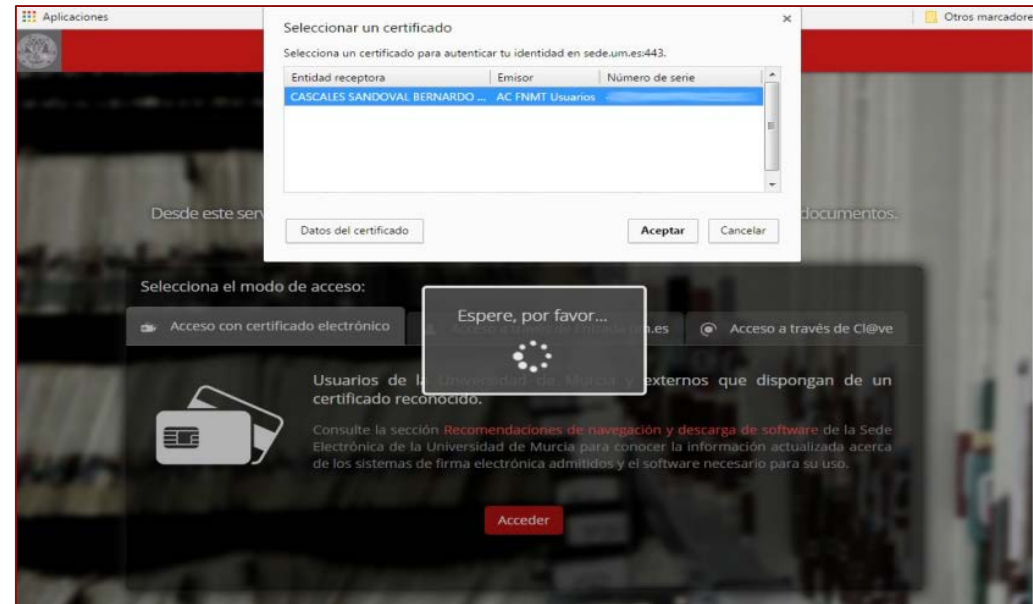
Aplicaciones

Otros marcadore

Seleccionar un certificado

×

Selecciona un certificado para autenticar tu identidad en sede.um.es:443.

| Entidad receptora | Emisor | Número de serie |
|---|---|---|
| CASCALES SANDOVAL BERNARDO ... | AC FNMT Usuarios | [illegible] |

Datos del certificado

Aceptar

Cancelar

Desde este ser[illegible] documentos.

Selecciona el modo de acceso:

Acceso con certificado electrónico

Acceso a través de Cl@ve

Espere, por favor...

Usuarios de la Universidad de Murcia y externos que dispongan de un certificado reconocido.

Consulte la sección Recomendaciones de navegación y descarga de software de la Sede Electrónica de la Universidad de Murcia para conocer la información actualizada acerca de los sistemas de firma electrónica admitidos y el software necesario para su uso.

Acceder